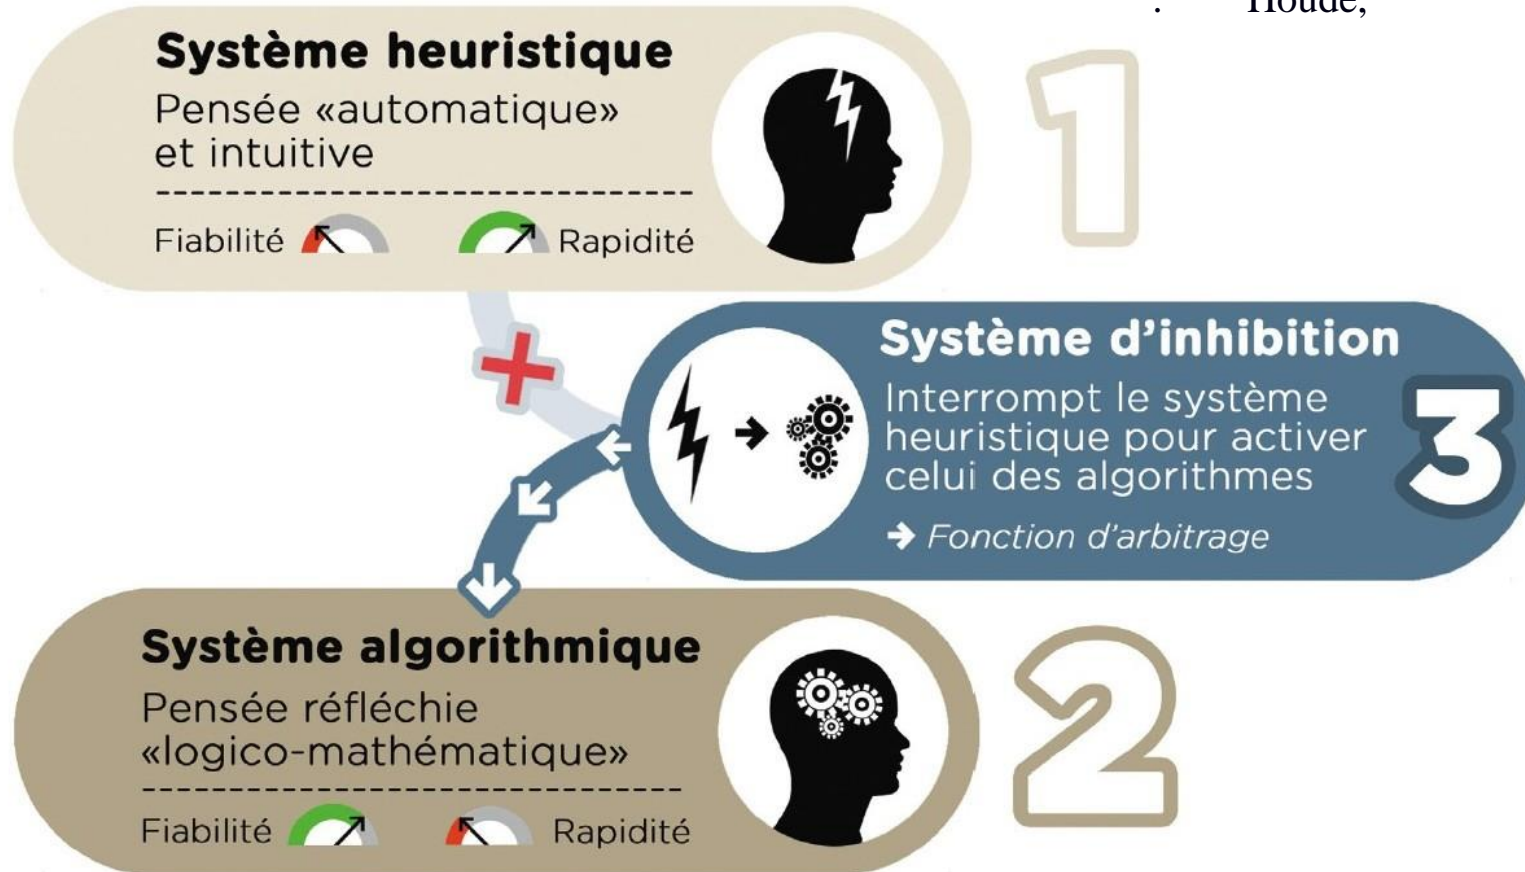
. Houde,

Système heuristique
Pensée «automatique» et intuitive

Fiabilité Rapidité

1

Système d'inhibition
Interrompt le système heuristique pour activer celui des algorithmes
→ Fonction d'arbitrage

3

Système algorithmique
Pensée réfléchie «logico-mathématique»

Fiabilité Rapidité

2